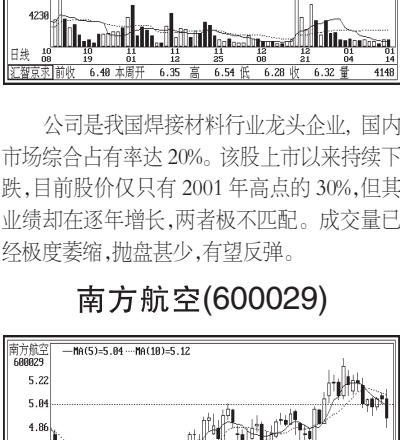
4230

日线 10 08 10 19 11 01 11 12 11 25 12 08 12 21 01 04

汇金京示 前收 6.40 本周开 6.35 高 6.54 低 6.28 收 6.32 量 4148

公司是我国焊接材料行业龙头企业, 国内市场综合占有率达 20%。该股上市以来持续下跌,目前股价仅只有 2001 年高点的 30%,但其业绩却在逐年增长,两者极不匹配。成交量已经极度萎缩,抛盘甚少,有望反弹。

南方航空(600029)

南方航空 600029 —MA(5)=5.04 ···MA(10)=5.12

5.22

5.04

4.86